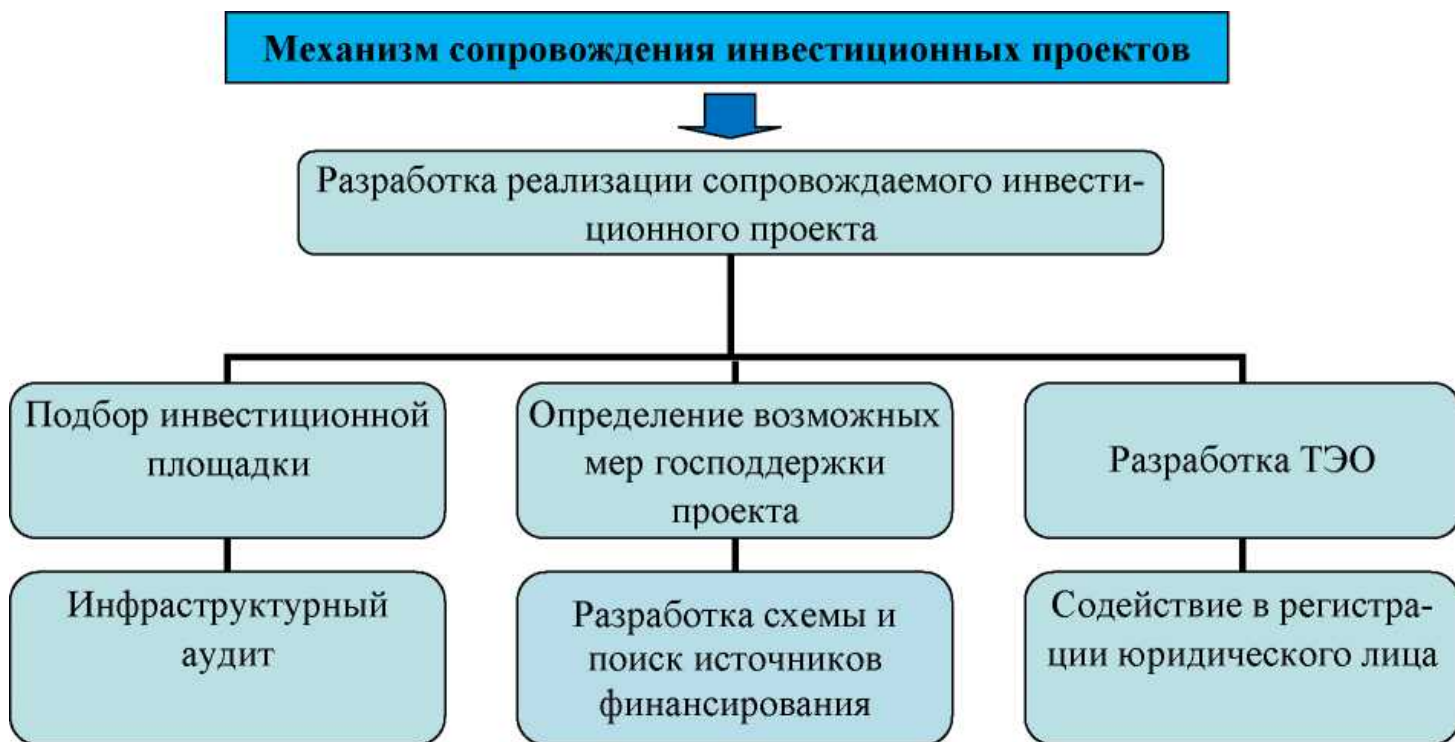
Механизм сопровождения инвестиционных проектов

Разработка реализации сопровождаемого инвестиционного проекта

Подбор инвестиционной площадки

Инфраструктурный аудит

Определение возможных мер господдержки проекта

Разработка схемы и поиск источников финансирования

Разработка ТЭО

Содействие в регистрации юридического лица